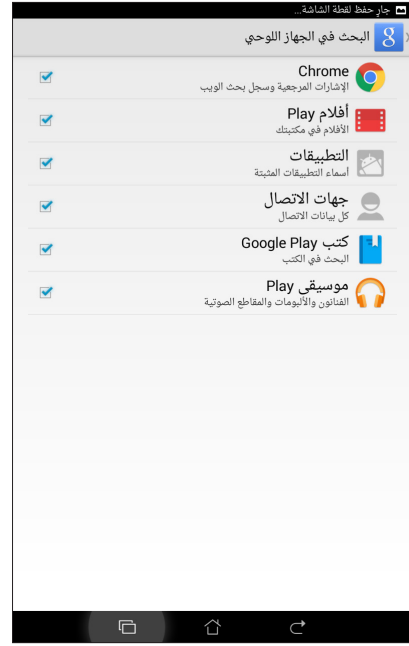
جار حفظ لقطة الشاشة...
البحث في الجهاز اللوحي

Chrome
الإشارات المرجعية وسجل بحث الويب

أفلام Play
الأفلام في مكتبتك

التطبيقات
أسماء التطبيقات المثبتة

جهات الاتصال
كل بيانات الاتصال

كتب Google Play
البحث في الكتب

موسيقى Play
الفنانون والألبومات والمقاطع الصوتية